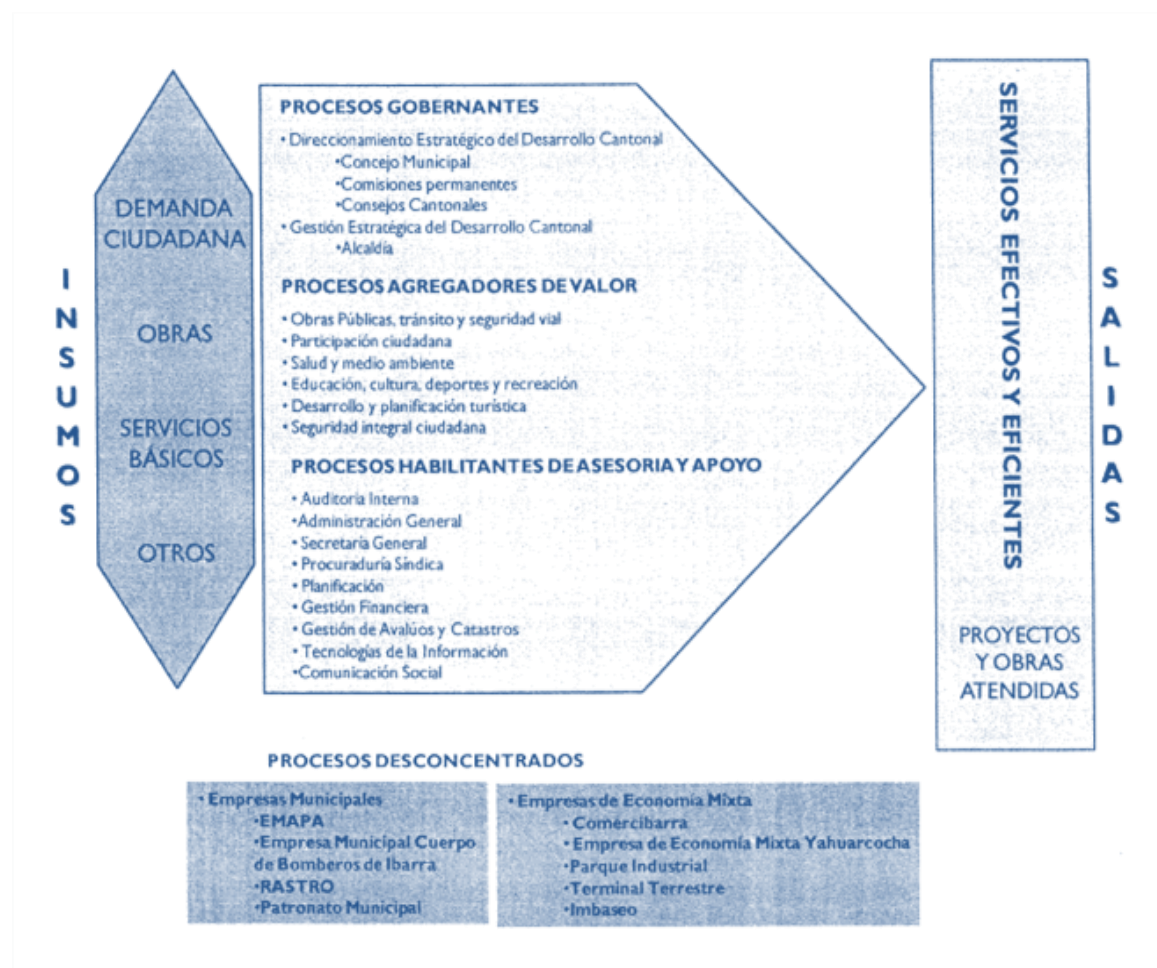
INSUMOS

DEMANDA CIUDADANA

OBRAS

SERVICIOS BÁSICOS

OTROS

PROCESOS GOBERNANTES
• Direccionamiento Estratégico del Desarrollo Cantonal
•Concejo Municipal
•Comisiones permanentes
•Consejos Cantonales
• Gestión Estratégica del Desarrollo Cantonal
•Alcaldía

PROCESOS AGREGADORES DE VALOR
• Obras Públicas, tránsito y seguridad vial
• Participación ciudadana
• Salud y medio ambiente
• Educación, cultura, deportes y recreación
• Desarrollo y planificación turística
• Seguridad integral ciudadana

PROCESOS HABILITANTES DE ASESORIA Y APOYO
• Auditoria Interna
•Administración General
• Secretaria General
• Procuraduría Síndica
• Planificación
• Gestión Financiera
• Gestión de Avalúos y Catastros
• Tecnologías de la Información
•Comunicación Social

SERVICIOS EFECTIVOS Y EFICIENTES

PROYECTOS Y OBRAS ATENDIDAS

SALIDAS

PROCESOS DESCONCENTRADOS

• Empresas Municipales
•EMAPA
•Empresa Municipal Cuerpo de Bomberos de Ibarra
•RASTRO
•Patronato Municipal

• Empresas de Economía Mixta
• Comercibarra
• Empresa de Economía Mixta Yahuarcocha
•Parque Industrial
•Terminal Terrestre
•Imbaseo